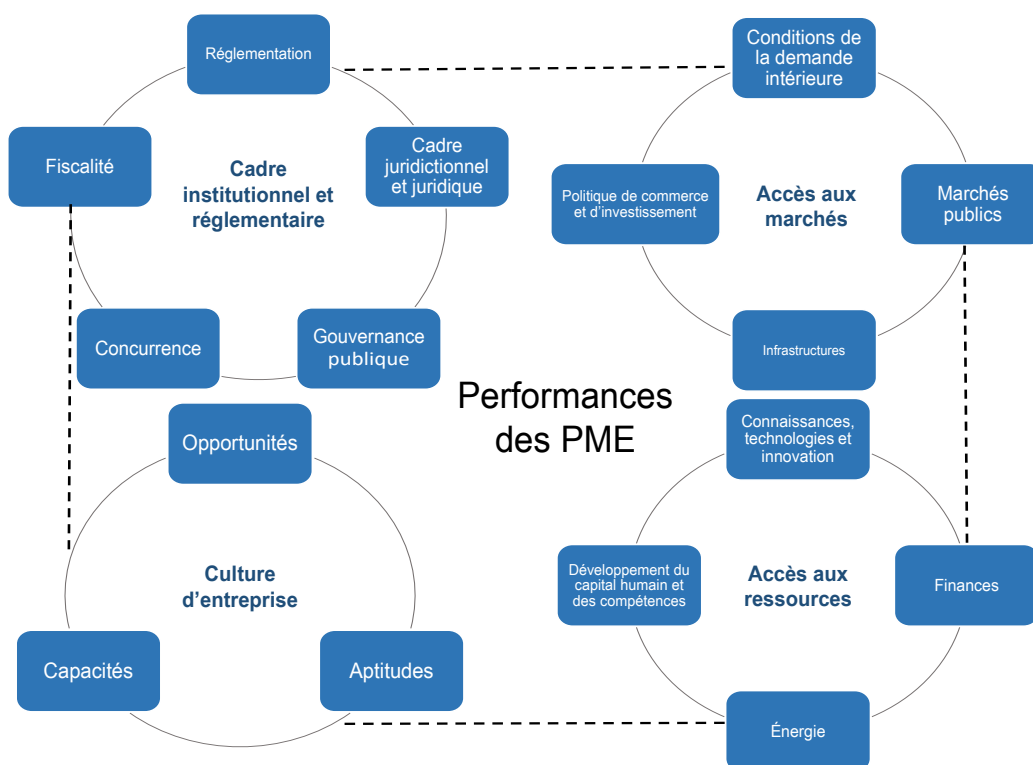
Réglementation

Fiscalité

Cadre institutionnel et réglementaire

Cadre juridictionnel et juridique

Concurrence

Gouvernance publique

Conditions de la demande intérieure

Politique de commerce et d'investissement

Accès aux marchés

Marchés publics

Infrastructures

Performances des PME

Opportunités

Culture d'entreprise

Capacités

Aptitudes

Connaissances, technologies et innovation

Développement du capital humain et des compétences

Accès aux ressources

Finances

Énergie